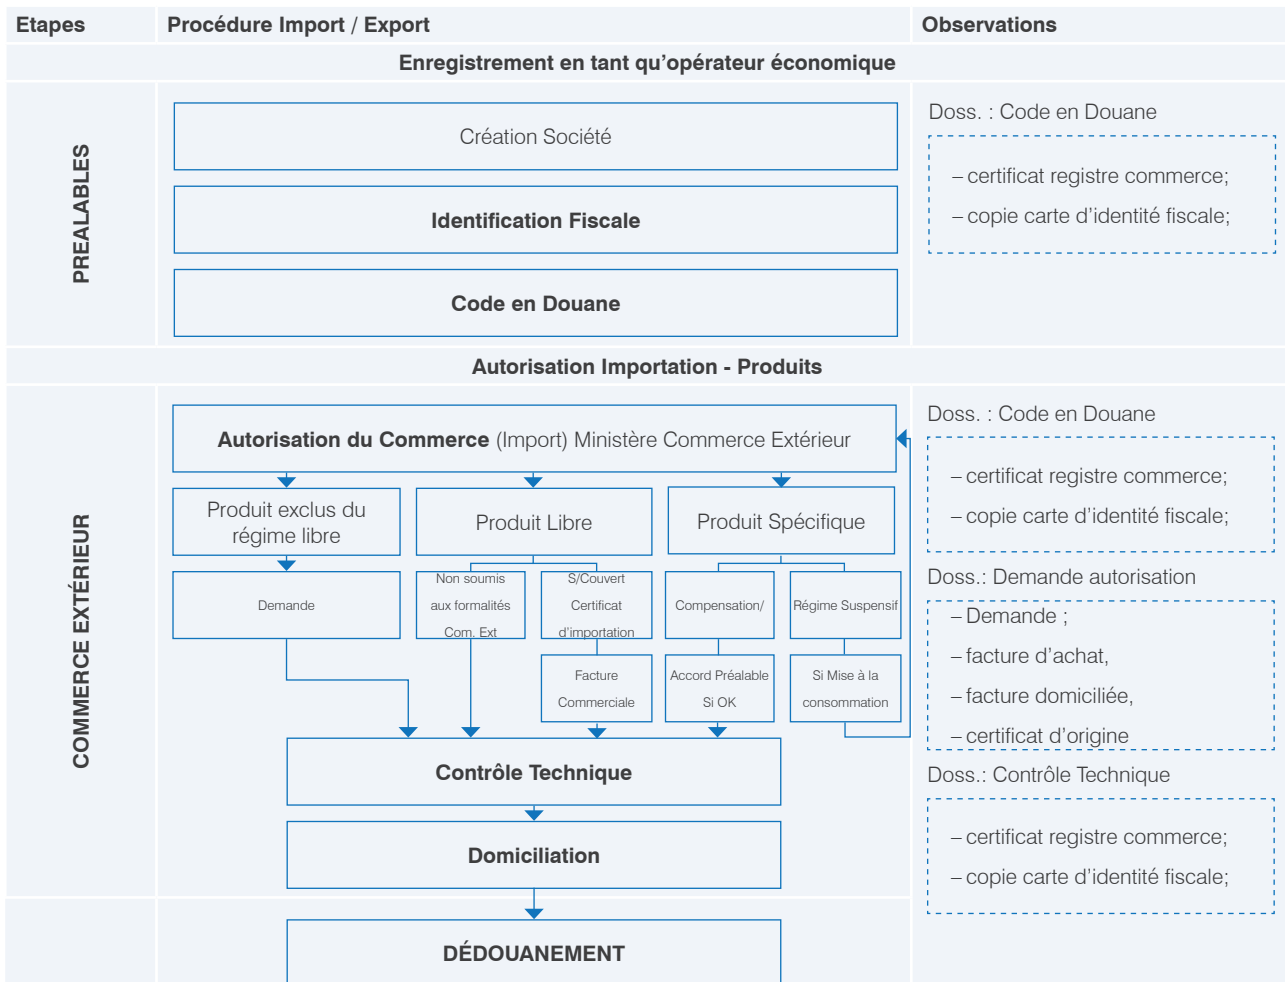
Etapes | Procédure Import / Export | Observations

Enregistrement en tant qu'opérateur économique

PREALABLES

Création Société

Identification Fiscale

Code en Douane

Doss. : Code en Douane

– certificat registre commerce;

– copie carte d'identité fiscale;

Autorisation Importation - Produits

COMMERCE EXTÉRIEUR

Autorisation du Commerce (Import) Ministère Commerce Extérieur

Produit exclus du régime libre

Produit Libre

Produit Spécifique

Demande

Non soumis aux formalités Com. Ext

S/Couvert Certificat d'importation

Compensation/

Régime Suspensif

Facture Commerciale

Accord Préalable Si OK

Si Mise à la consommation

Contrôle Technique

Domiciliation

DÉDOUANEMENT

Doss. : Code en Douane

– certificat registre commerce;

– copie carte d'identité fiscale;

Doss.: Demande autorisation

– Demande ;

– facture d'achat,

– facture domiciliée,

– certificat d'origine

Doss.: Contrôle Technique

– certificat registre commerce;

– copie carte d'identité fiscale;